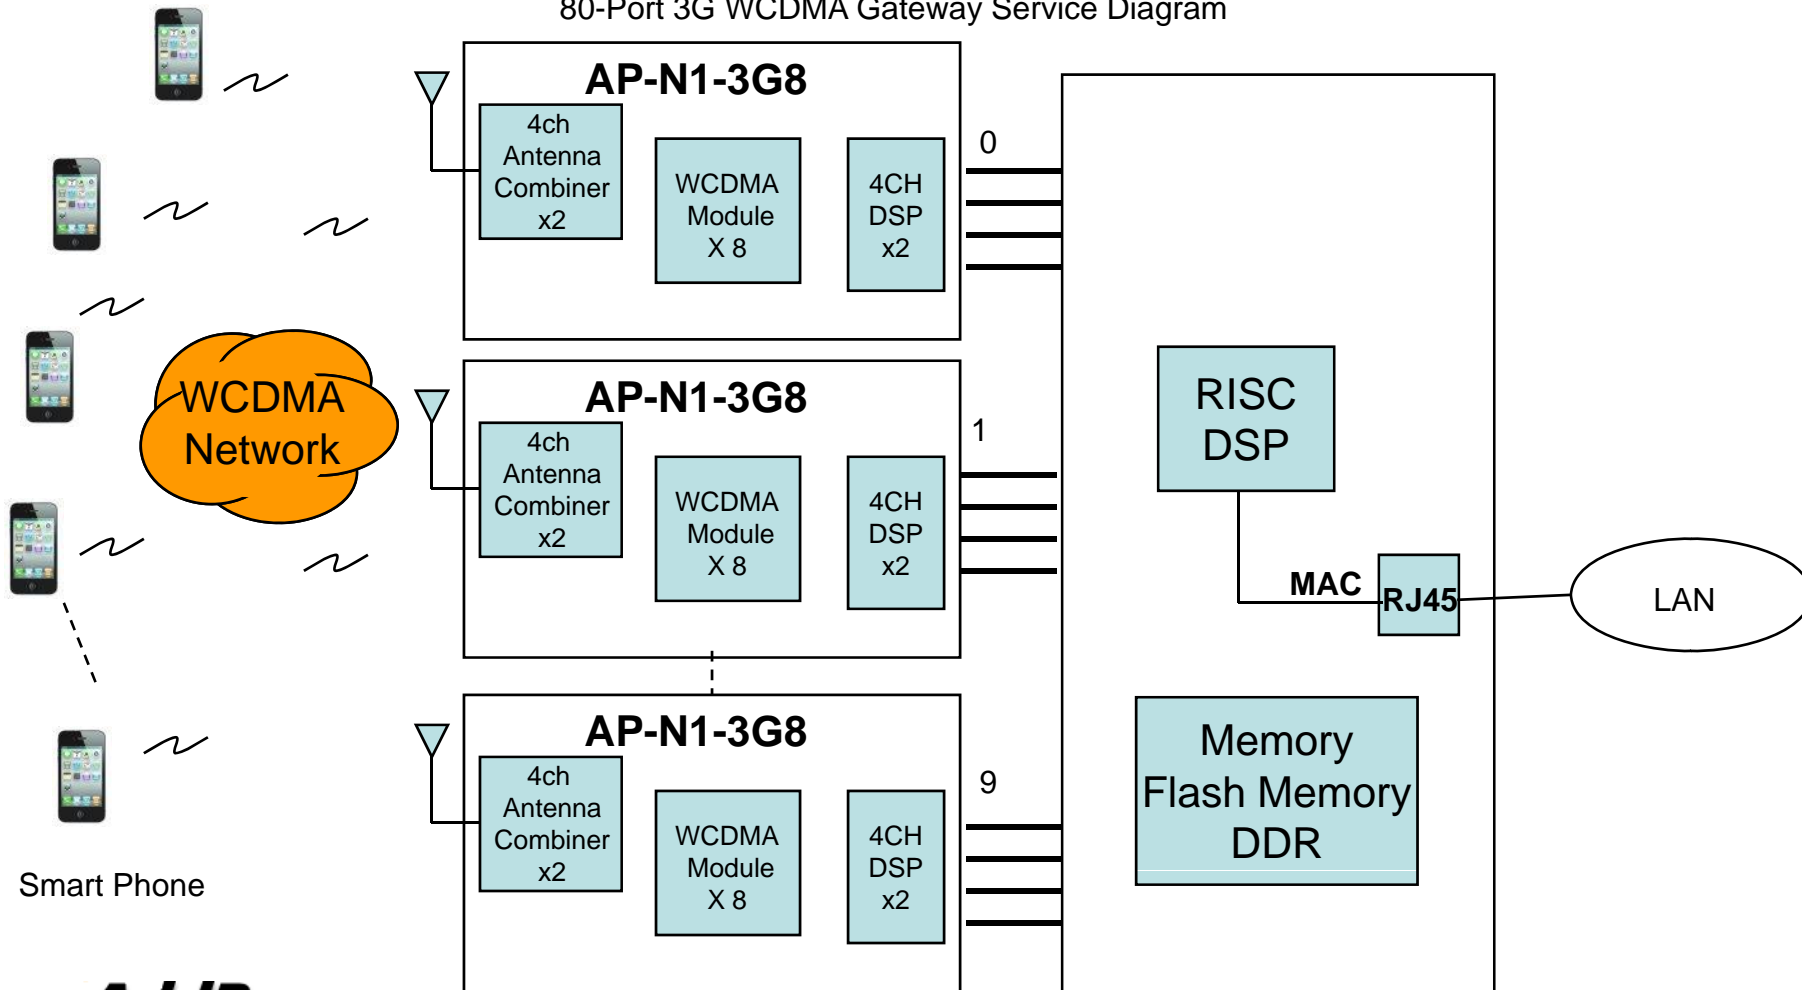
80-Port 3G WCDMA Gateway Service Diagram

WCDMA Network

Smart Phone

AP-N1-3G8

4ch Antenna Combiner x2

WCDMA Module X 8

4CH DSP x2

0

AP-N1-3G8

4ch Antenna Combiner x2

WCDMA Module X 8

4CH DSP x2

1

AP-N1-3G8

4ch Antenna Combiner x2

WCDMA Module X 8

4CH DSP x2

9

RISC DSP

MAC

RJ45

LAN

Memory Flash Memory DDR